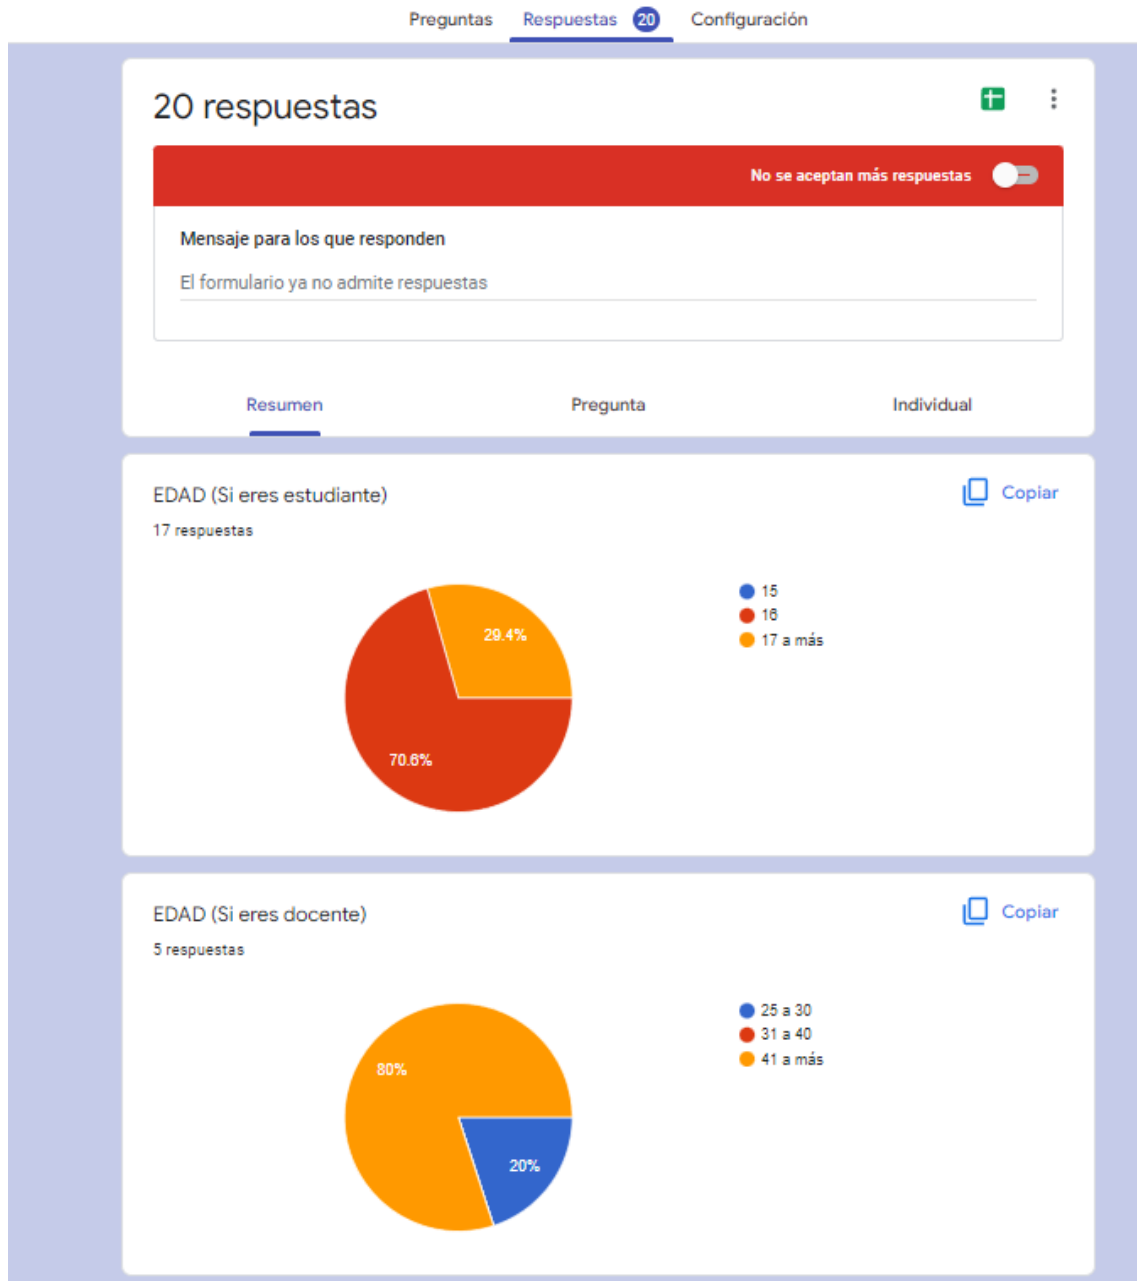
Preguntas Respuestas 20 Configuración

20 respuestas

No se aceptan más respuestas

Mensaje para los que responden

El formulario ya no admite respuestas

Resumen Pregunta Individual

EDAD (Si eres estudiante)

17 respuestas

Copiar

29.4%

70.6%

15
16
17 a más

EDAD (Si eres docente)

5 respuestas

Copiar

80%

20%

25 a 30
31 a 40
41 a más